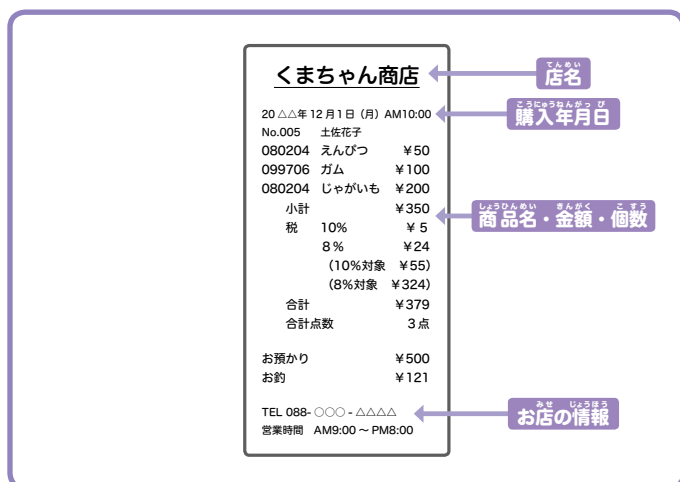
くまちゃん商店

20△△年12月1日（月）AM10:00
No.005　土佐花子
080204　えんぴつ　¥50
099706　ガム　¥100
080204　じゃがいも　¥200
小計　¥350
税　10%　¥5
8%　¥24
（10%対象　¥55）
（8%対象　¥324）
合計　¥379
合計点数　3点

お預かり　¥500
お釣　¥121

TEL 088-○○○-△△△△
営業時間　AM9:00～PM8:00

てんめい
店名

こうにゅうねんがっぴ
購入年月日

しょうひんめい　きんがく　こすう
商品名・金額・個数

みせ　じょうほう
お店の情報